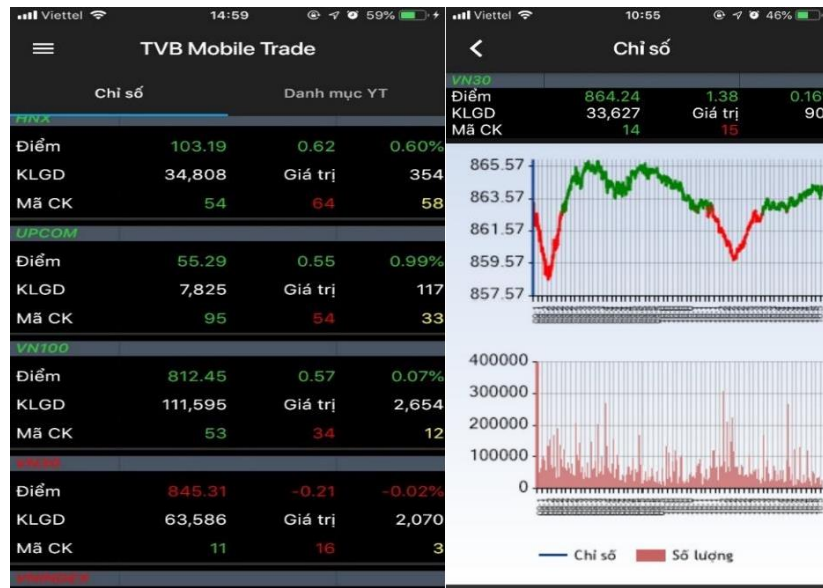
Viettel 14:59 59%

TVB Mobile Trade

Chỉ số Danh mục YT

HNX

| Điểm | 103.19 | 0.62 | 0.60% |
|---|---|---|---|
| KLGD | 34,808 | Giá trị | 354 |
| Mã CK | 54 | 64 | 58 |

UPCOM

| Điểm | 55.29 | 0.55 | 0.99% |
|---|---|---|---|
| KLGD | 7,825 | Giá trị | 117 |
| Mã CK | 95 | 54 | 33 |

VN100

| Điểm | 812.45 | 0.57 | 0.07% |
|---|---|---|---|
| KLGD | 111,595 | Giá trị | 2,654 |
| Mã CK | 53 | 34 | 12 |

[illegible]

| Điểm | 845.31 | -0.21 | -0.02% |
|---|---|---|---|
| KLGD | 63,586 | Giá trị | 2,070 |
| Mã CK | 11 | 16 | 3 |

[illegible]

Viettel 10:55 46%

Chỉ số

VN30

| Điểm | 864.24 | 1.38 | 0.16 |
|---|---|---|---|
| KLGD | 33,627 | Giá trị | 90 |
| Mã CK | 14 | 15 | |

865.57
863.57
861.57
859.57
857.57

400000
300000
200000
100000
0

Chỉ số Số lượng